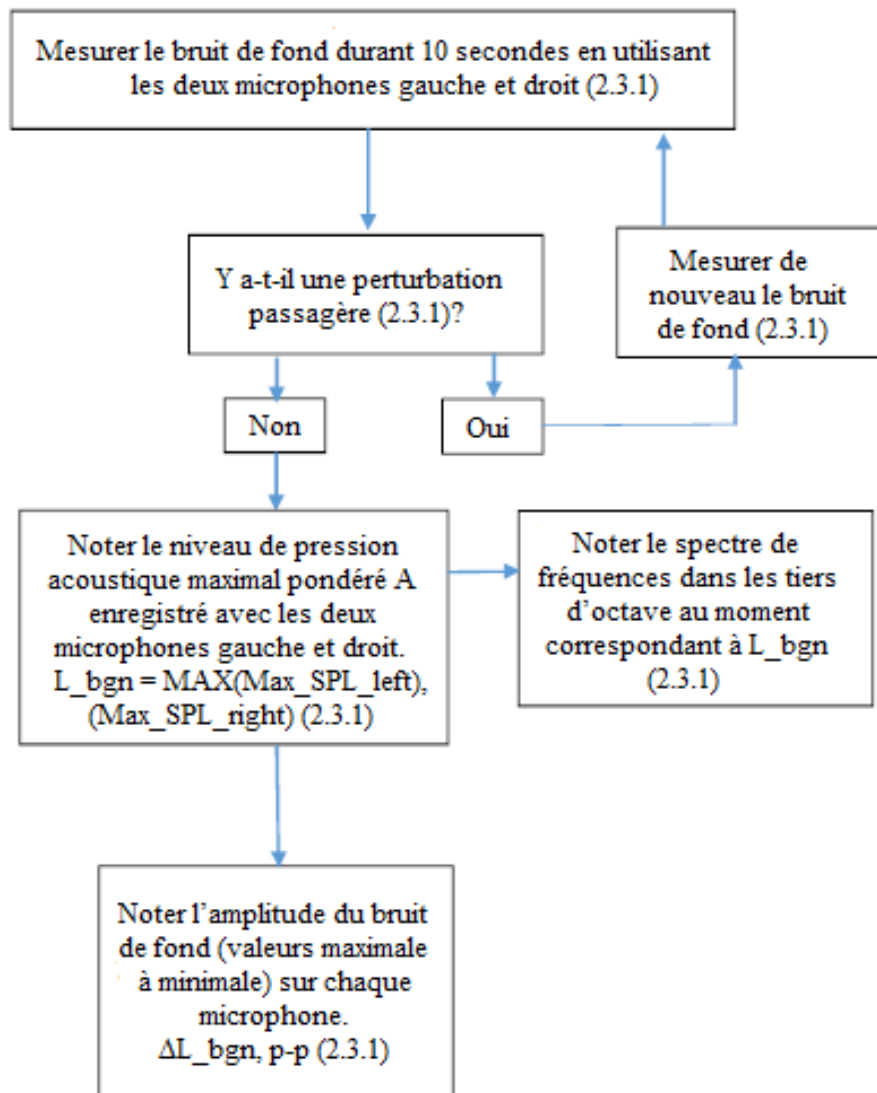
Mesurer le bruit de fond durant 10 secondes en utilisant les deux microphones gauche et droit (2.3.1)

Y a-t-il une perturbation passagère (2.3.1)?

Mesurer de nouveau le bruit de fond (2.3.1)

Non

Oui

Noter le niveau de pression acoustique maximal pondéré A enregistré avec les deux microphones gauche et droit. L_bgn = MAX(Max_SPL_left), (Max_SPL_right) (2.3.1)

Noter le spectre de fréquences dans les tiers d'octave au moment correspondant à L_bgn (2.3.1)

Noter l'amplitude du bruit de fond (valeurs maximale à minimale) sur chaque microphone. ΔL_bgn, p-p (2.3.1)